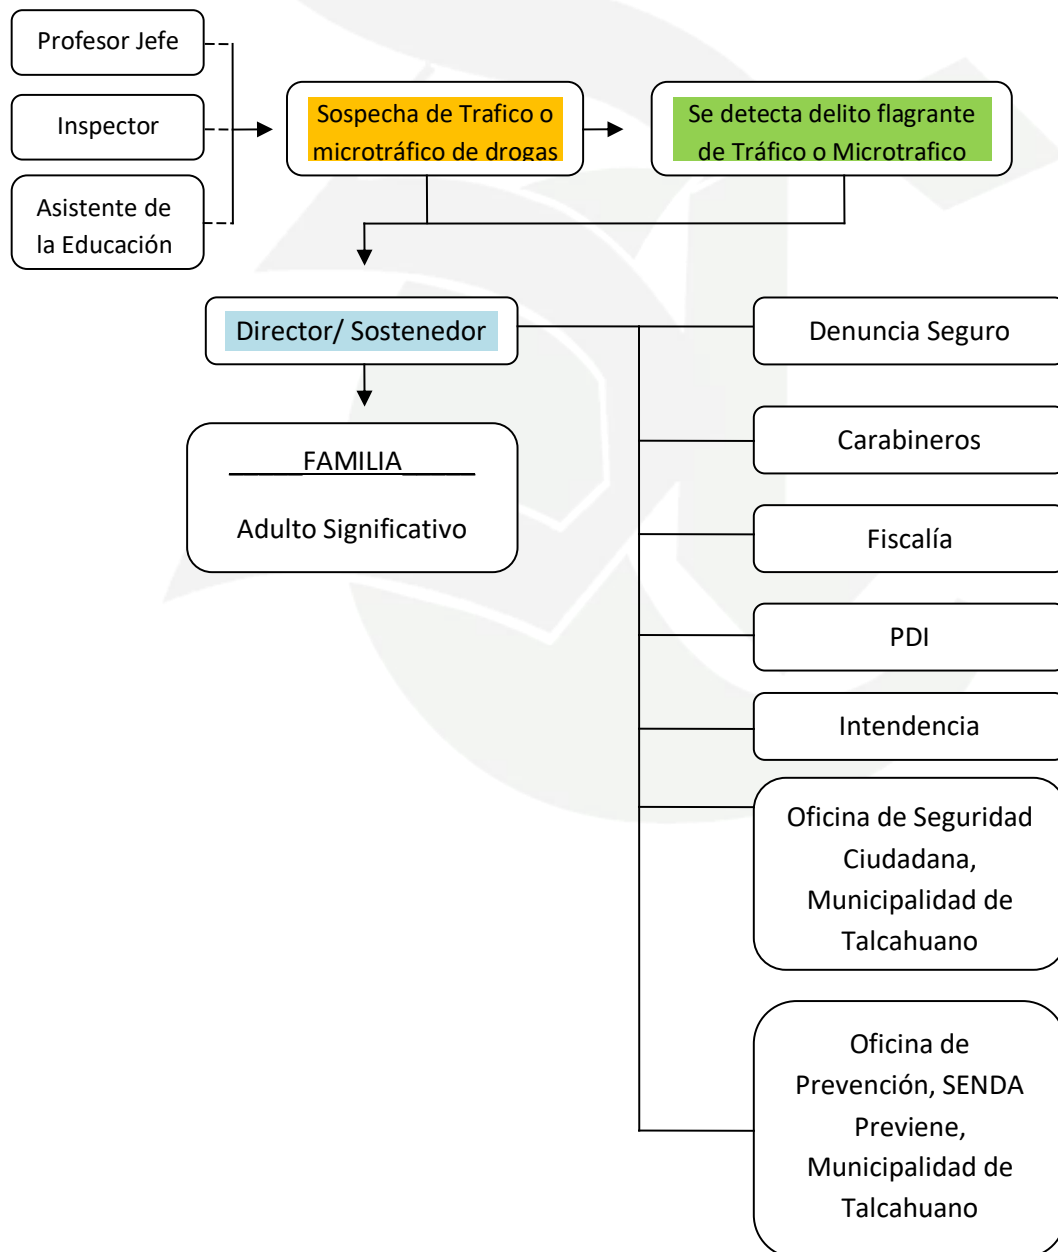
Profesor Jefe

Inspector

Asistente de la Educación

Sospecha de Trafico o microtráfico de drogas

Se detecta delito flagrante de Tráfico o Microtrafico

Director/ Sostenedor

FAMILIA

Adulto Significativo

Denuncia Seguro

Carabineros

Fiscalía

PDI

Intendencia

Oficina de Seguridad Ciudadana, Municipalidad de Talcahuano

Oficina de Prevención, SENDA Previene, Municipalidad de Talcahuano